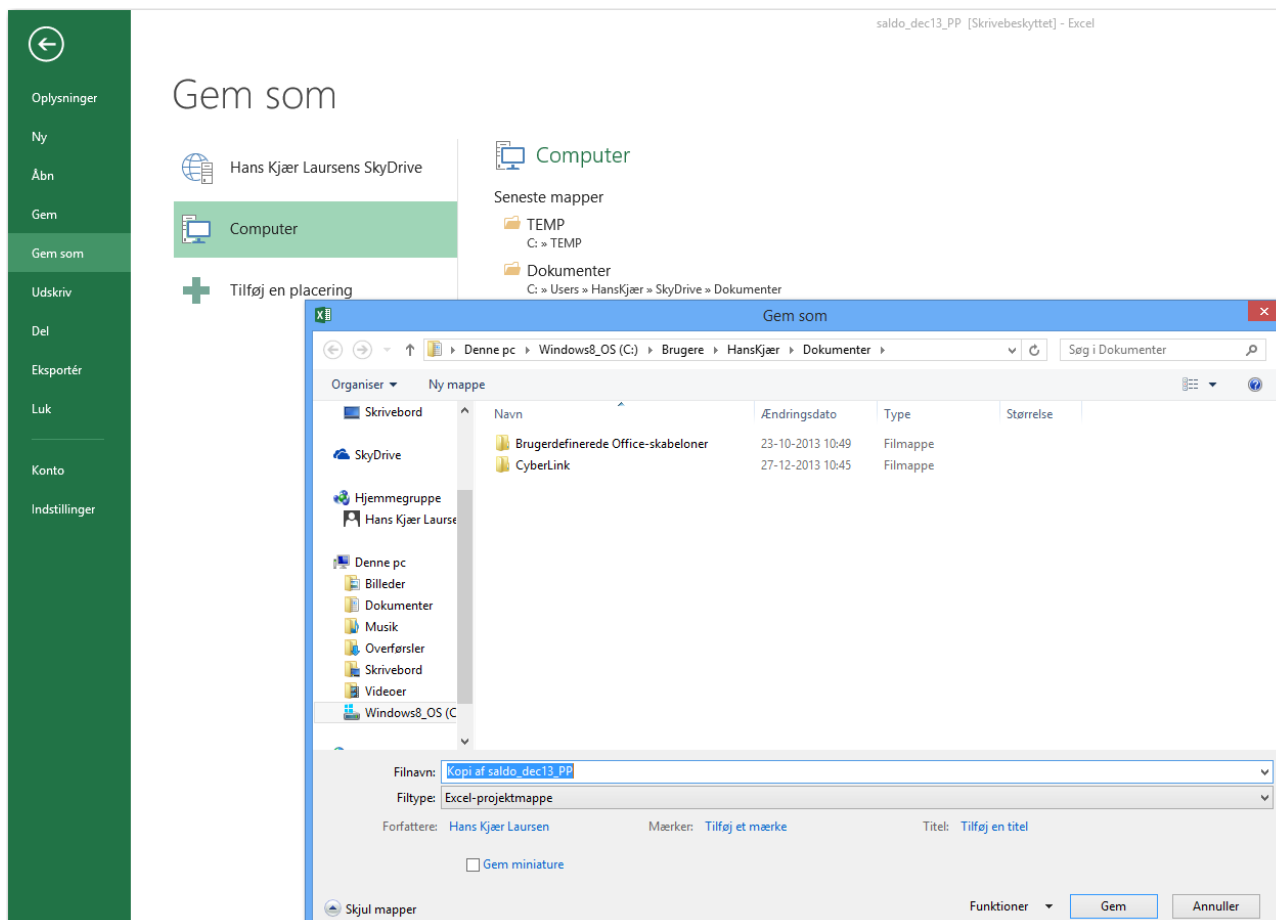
saldo_dec13_PP [Skrivebeskyttet] - Excel

Oplysninger
Ny
Åbn
Gem
Gem som
Udskriv
Del
Eksportér
Luk
Konto
Indstillinger

Gem som

Hans Kjær Laursens SkyDrive
Computer
Tilføj en placering

Computer
Seneste mapper
TEMP
C: » TEMP
Dokumenter
C: » Users » HansKjær » SkyDrive » Dokumenter

Gem som

Denne pc ▸ Windows8_OS (C:) ▸ Brugere ▸ HansKjær ▸ Dokumenter ▸
Søg i Dokumenter

Organiser ▾ Ny mappe

Skrivebord
SkyDrive
Hjemmegruppe
Hans Kjær Laurse
Denne pc
Billeder
Dokumenter
Musik
Overførsler
Skrivebord
Videoer
Windows8_OS (C

| Navn | Ændringsdato | Type | Størrelse |
|---|---|---|---|
| Brugerdefinerede Office-skabeloner | 23-10-2013 10:49 | Filmappe | |
| CyberLink | 27-12-2013 10:45 | Filmappe | |

Filnavn: Kopi af saldo_dec13_PP
Filtype: Excel-projektmappe
Forfattere: Hans Kjær Laursen
Mærker: Tilføj et mærke
Titel: Tilføj en titel
Gem miniature

Skjul mapper
Funktioner ▾
Gem
Annuller